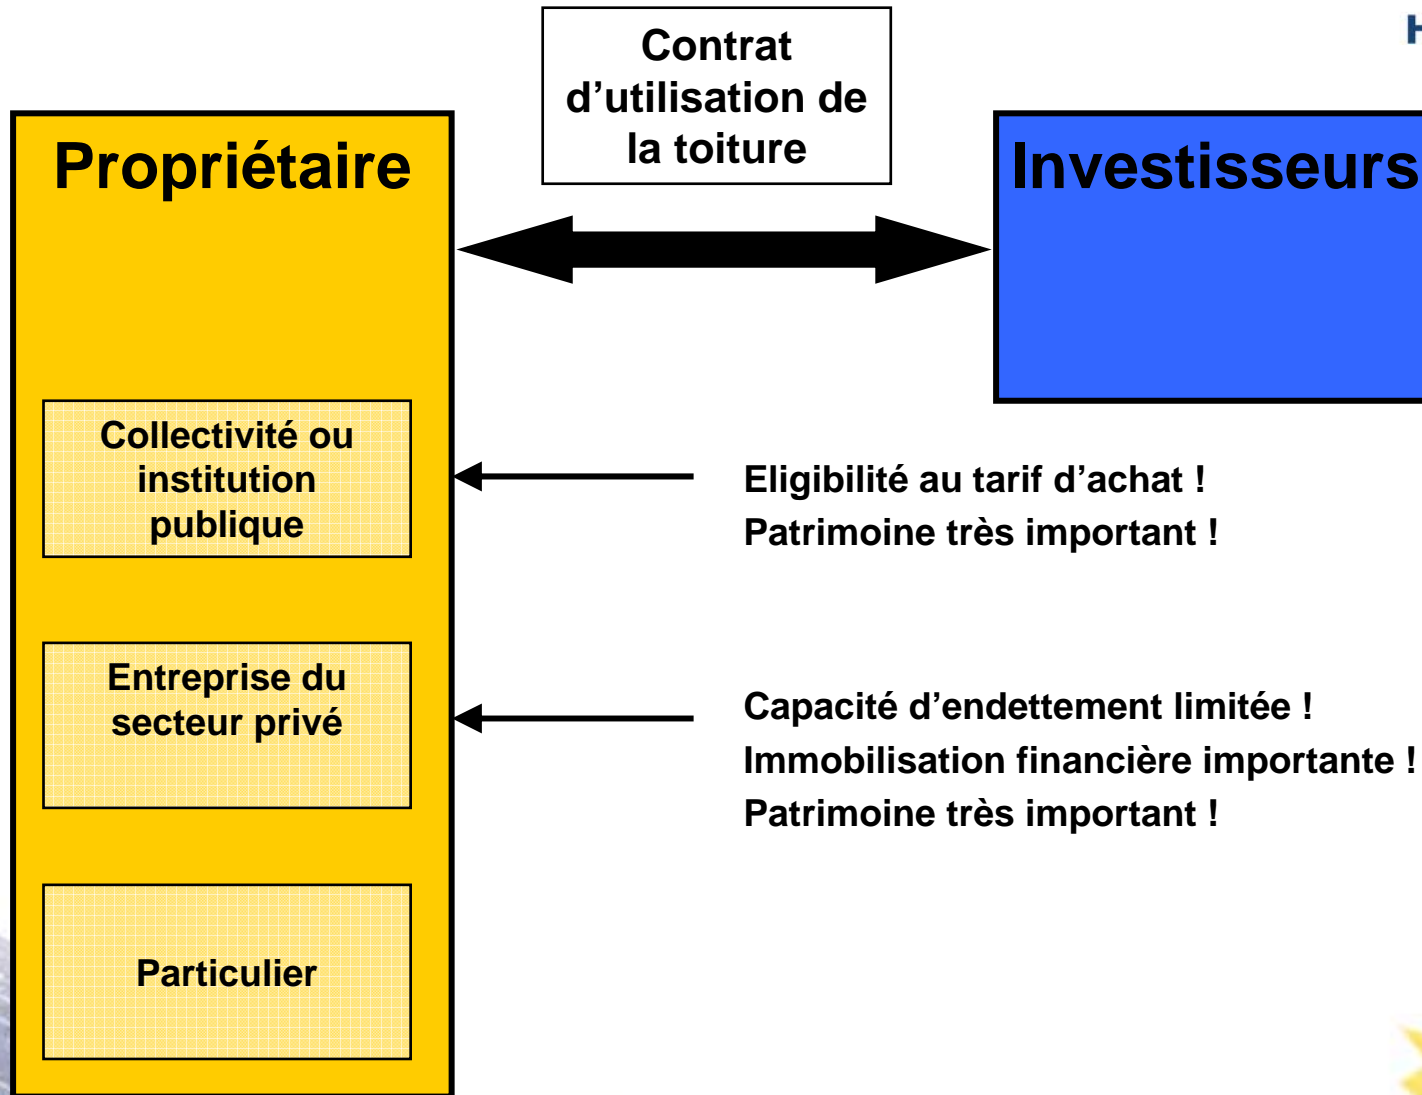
Contrat d’utilisation de la toiture

Propriétaire

Investisseurs

Collectivité ou institution publique

Eligibilité au tarif d’achat !
Patrimoine très important !

Entreprise du secteur privé

Capacité d’endettement limitée !
Immobilisation financière importante !
Patrimoine très important !

Particulier